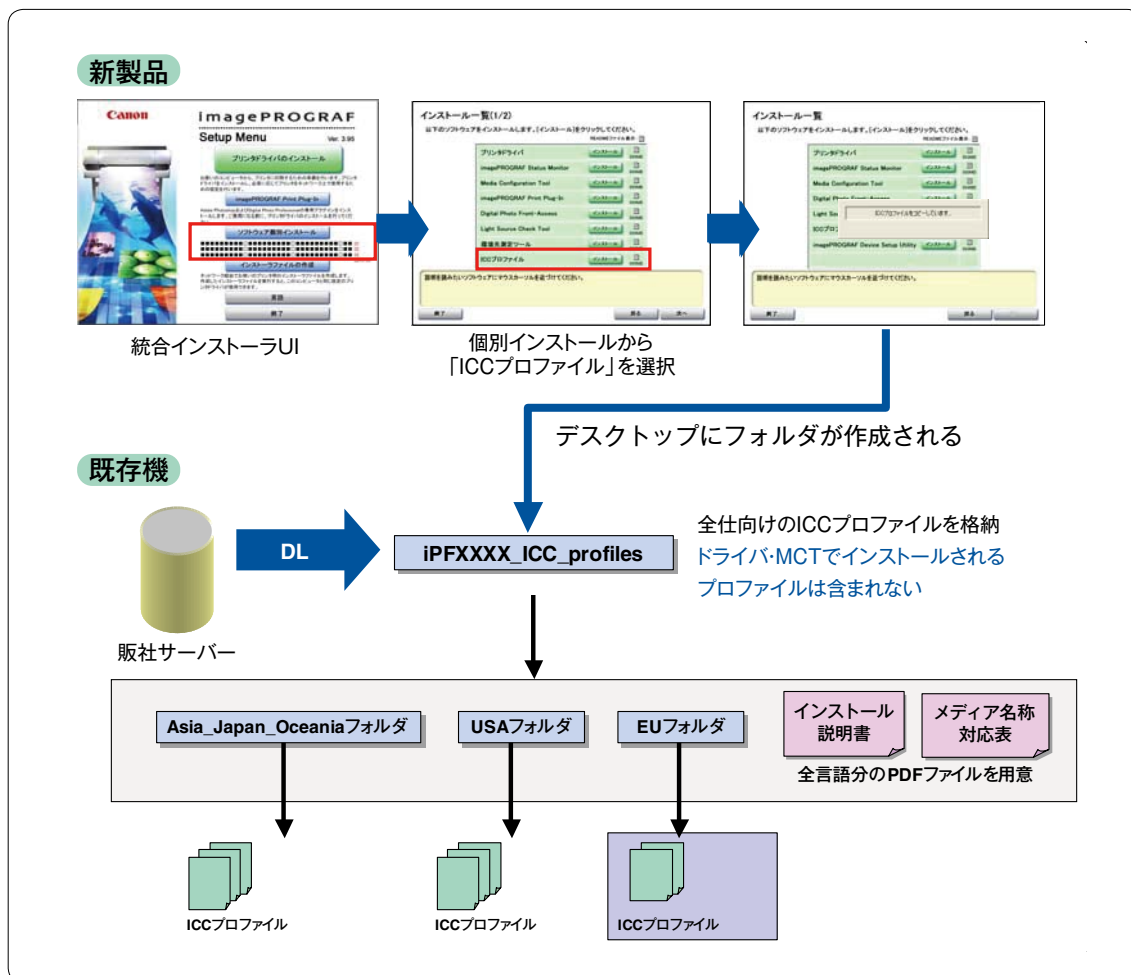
新製品

Canon
imagePROGRAF
Setup Menu
Ver. 3.95
プリンタドライバのインストール
imagePROGRAF Print Plug-In
ソフトウェア個別インストール
インストーラファイルの作成
言語
終了

統合インストーラUI

インストール一覧(1/2)
以下のソフトウェアをインストールします。[インストール]をクリックしてください。
プリンタドライバ
imagePROGRAF Status Monitor
Media Configuration Tool
imagePROGRAF Print Plug-In
Digital Photo Front-Access
Light Source Check Tool
画像共通ツール
ICCプロファイル
説明を読みたいソフトウェアにマウスカーソルを近づけてください。
終了
戻る
次へ

個別インストールから「ICCプロファイル」を選択

インストール一覧
以下のソフトウェアをインストールします。[インストール]をクリックしてください。
プリンタドライバ
imagePROGRAF Status Monitor
Media Configuration Tool
Digital Ph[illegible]
Light So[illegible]
ICCプロ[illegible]
ICCプロファイルをコピーしています。
imagePROGRAF Device Setup Utility
説明を読みたいソフトウェアにマウスカーソルを近づけてください。
終了
戻る

デスクトップにフォルダが作成される

既存機

販社サーバー

DL

iPFXXXX_ICC_profiles

全仕向けのICCプロファイルを格納
ドライバ・MCTでインストールされるプロファイルは含まれない

Asia_Japan_Oceaniaフォルダ
USAフォルダ
EUフォルダ
インストール説明書
メディア名称対応表
全言語分のPDFファイルを用意

ICCプロファイル
ICCプロファイル
ICCプロファイル